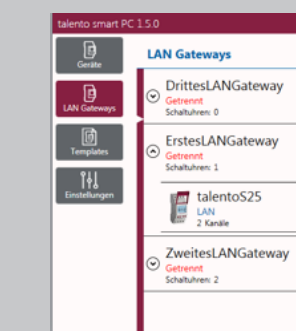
talento smart PC 1.5.0

Geräte

LAN Gateways

Templates

Einstellungen

LAN Gateways

DrittesLANGateway
Getrennt
Schaltuhren: 0

ErstesLANGateway
Getrennt
Schaltuhren: 1

talentoS25
LAN
2 Kanäle

ZweitesLANGateway
Getrennt
Schaltuhren: 2